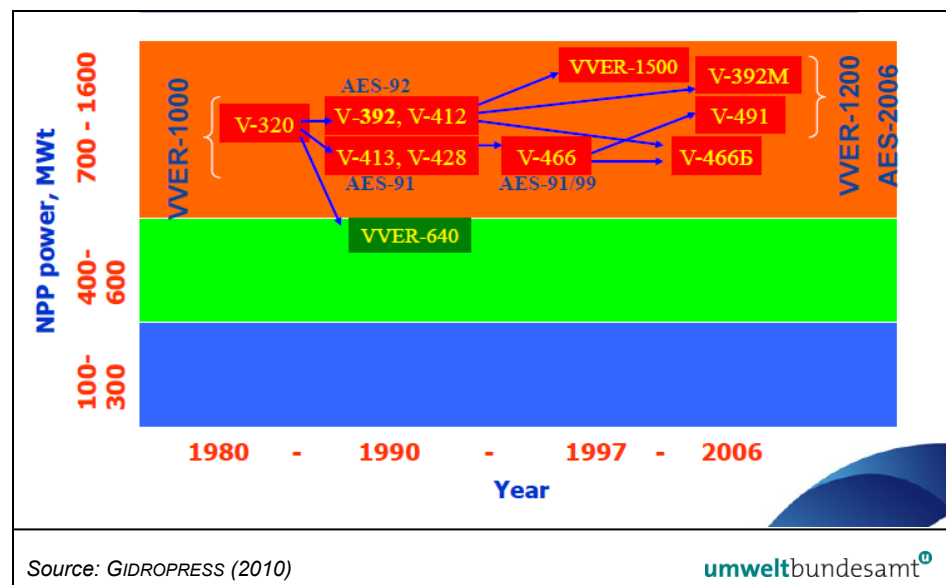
NPP power, MWt

700 - 1600

400-600

100-300

VVER-1000

V-320

AES-92

V-392, V-412

V-413, V-428

AES-91

VVER-1500

V-466

AES-91/99

V-392M

V-491

V-466Б

VVER-640

VVER-1200

AES-2006

1980 - 1990 - 1997 - 2006

Year

Source: GIDROPRESS (2010)

umweltbundesamt